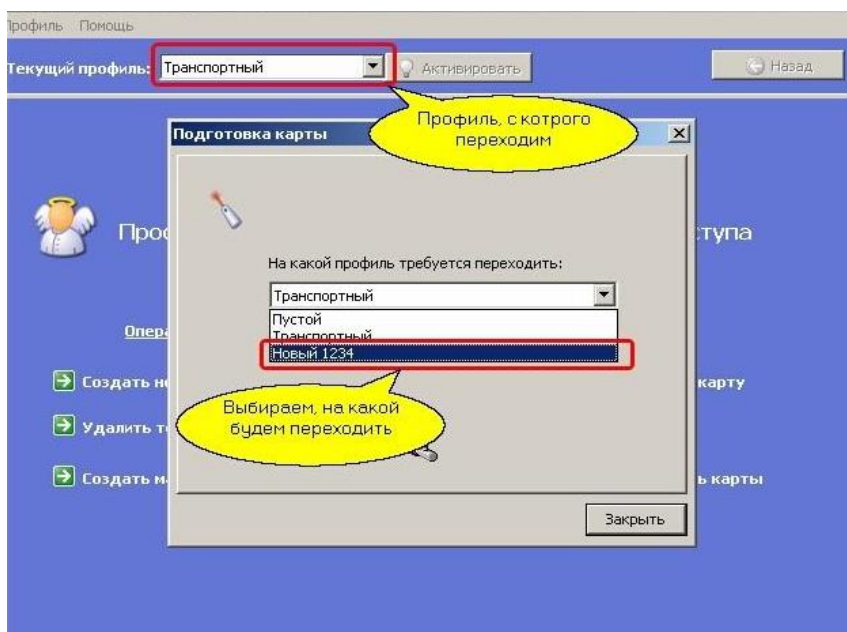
рофиль Помощь

Текущий профиль: Транспортный

Активировать

Назад

Профиль, с котрого переходим

Подготовка карты

Проф

ступа

На какой профиль требуется переходить:

Транспортный

Пустой

Транспортный

Новый 1234

Опера

Создать н

карту

Выбираем, на какой будем переходить

Удалить т

Создать м

ь карты

Закрыть